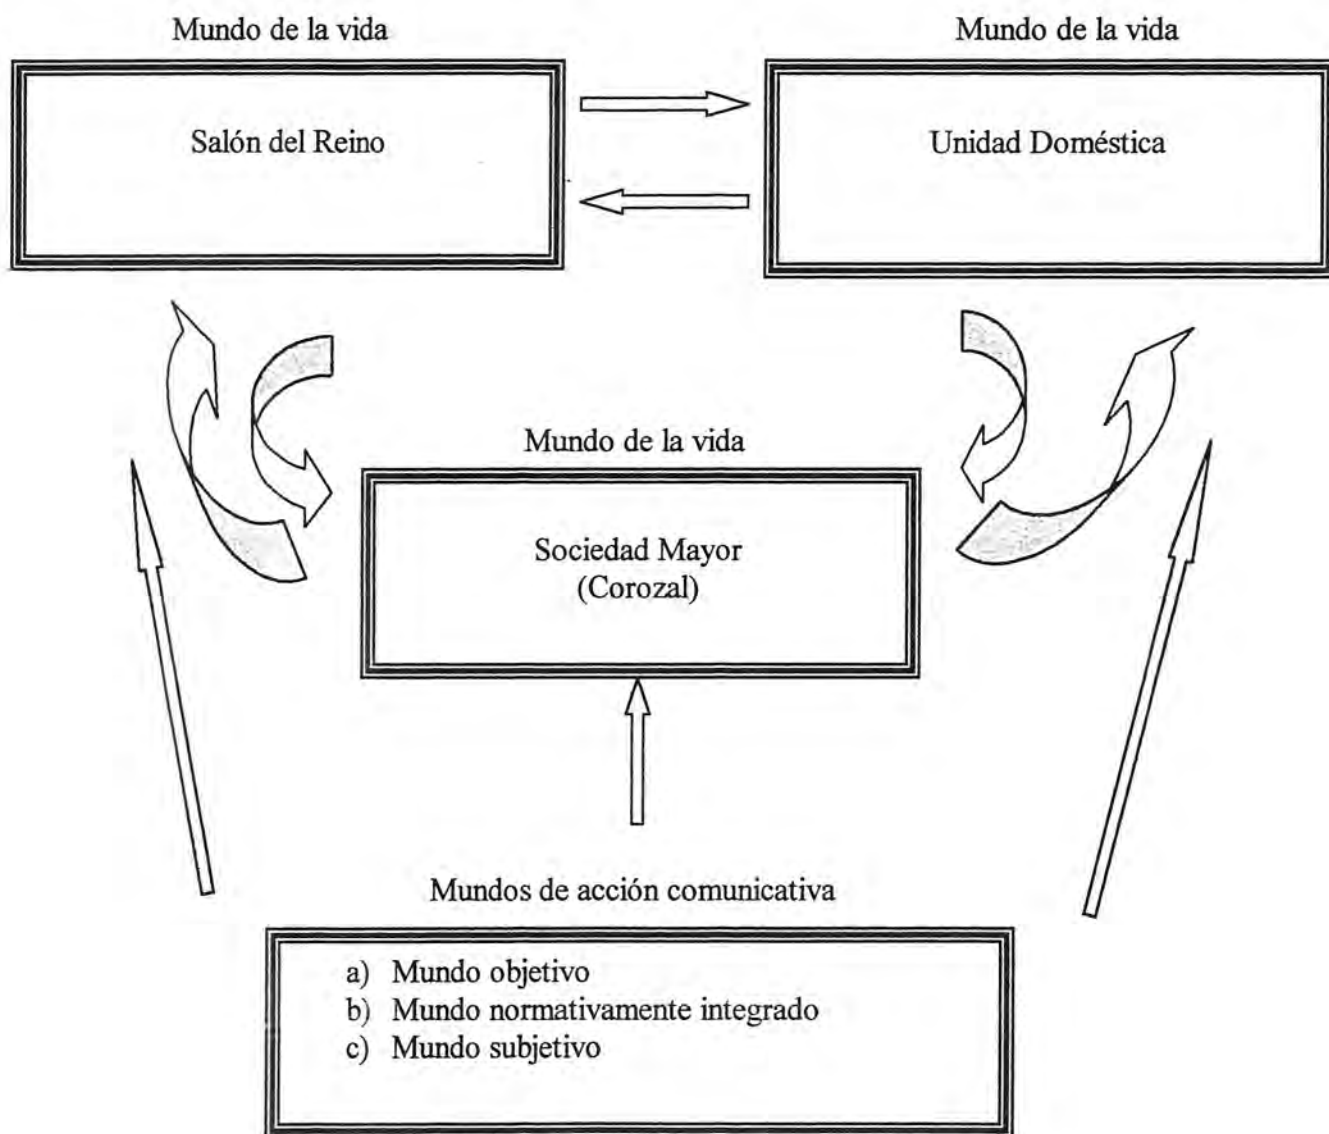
Mundo de la vida

Salón del Reino

Mundo de la vida

Unidad Doméstica

Mundo de la vida

Sociedad Mayor
(Corozal)

Mundos de acción comunicativa

a) Mundo objetivo
b) Mundo normativamente integrado
c) Mundo subjetivo